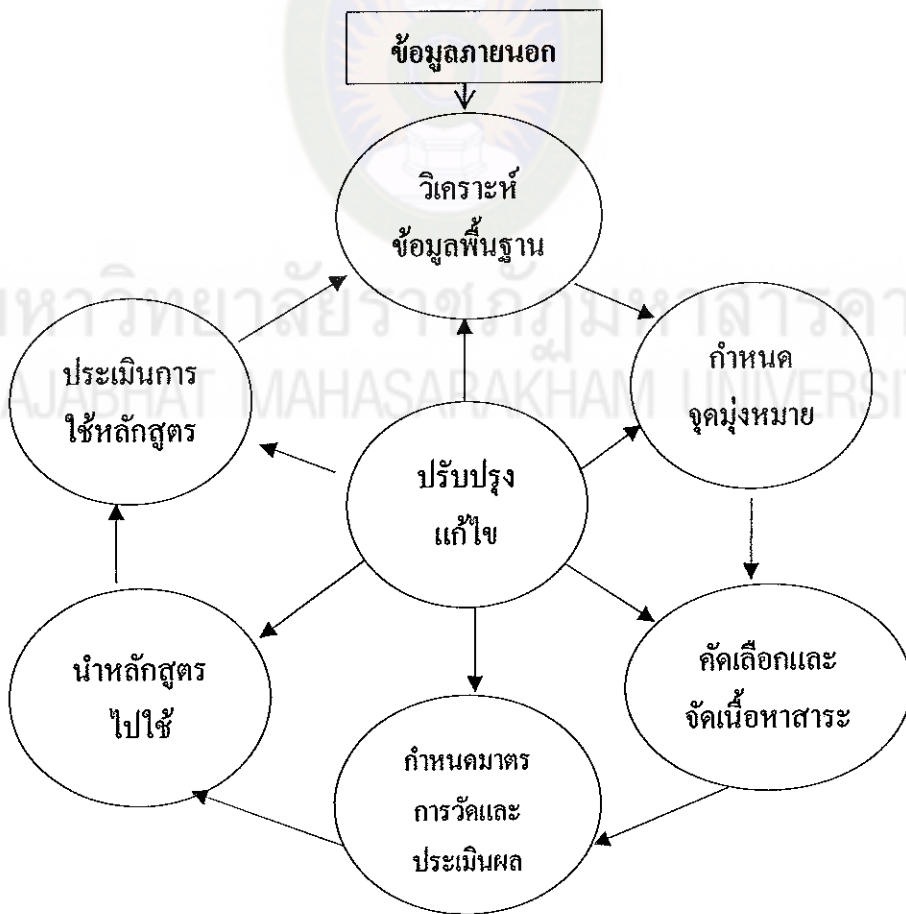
ข้อมูลภายนอก

วิเคราะห์
ข้อมูลพื้นฐาน

มหาวิทยาลัยราชภัฏมหาสารคาม
RAJABHAT MAHASARAKHAM UNIVERSITY

ประเมินการ
ใช้หลักสูตร

กำหนด
จุดมุ่งหมาย

ปรับปรุง
แก้ไข

นำหลักสูตร
ไปใช้

คัดเลือกและ
จัดเนื้อหาสาระ

กำหนดมาตร
การวัดและ
ประเมินผล